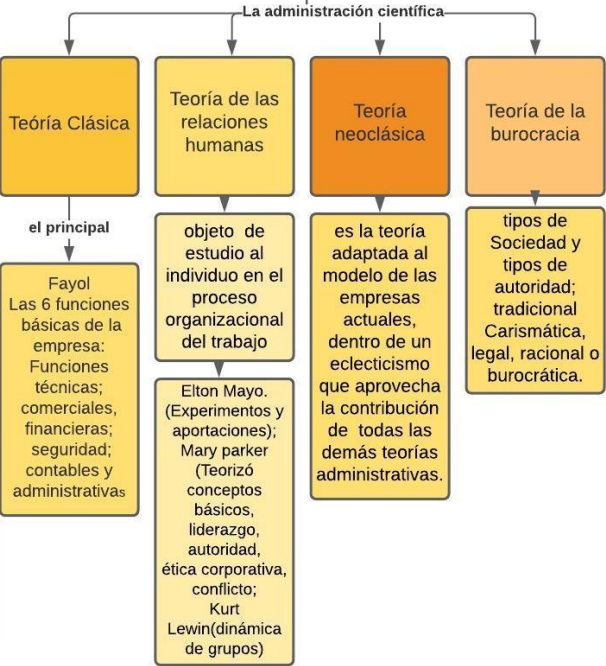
La administración científica

Teoría Clásica

el principal

Fayol
Las 6 funciones básicas de la empresa:
Funciones técnicas; comerciales, financieras; seguridad; contables y administrativas

Teoría de las relaciones humanas

objeto de estudio al individuo en el proceso organizacional del trabajo

Elton Mayo. (Experimentos y aportaciones); Mary parker (Teorizó conceptos básicos, liderazgo, autoridad, ética corporativa, conflicto; Kurt Lewin(dinámica de grupos)

Teoría neoclásica

es la teoría adaptada al modelo de las empresas actuales, dentro de un eclecticismo que aprovecha la contribución de todas las demás teorías administrativas.

Teoría de la burocracia

tipos de Sociedad y tipos de autoridad; tradicional Carismática, legal, racional o burocrática.